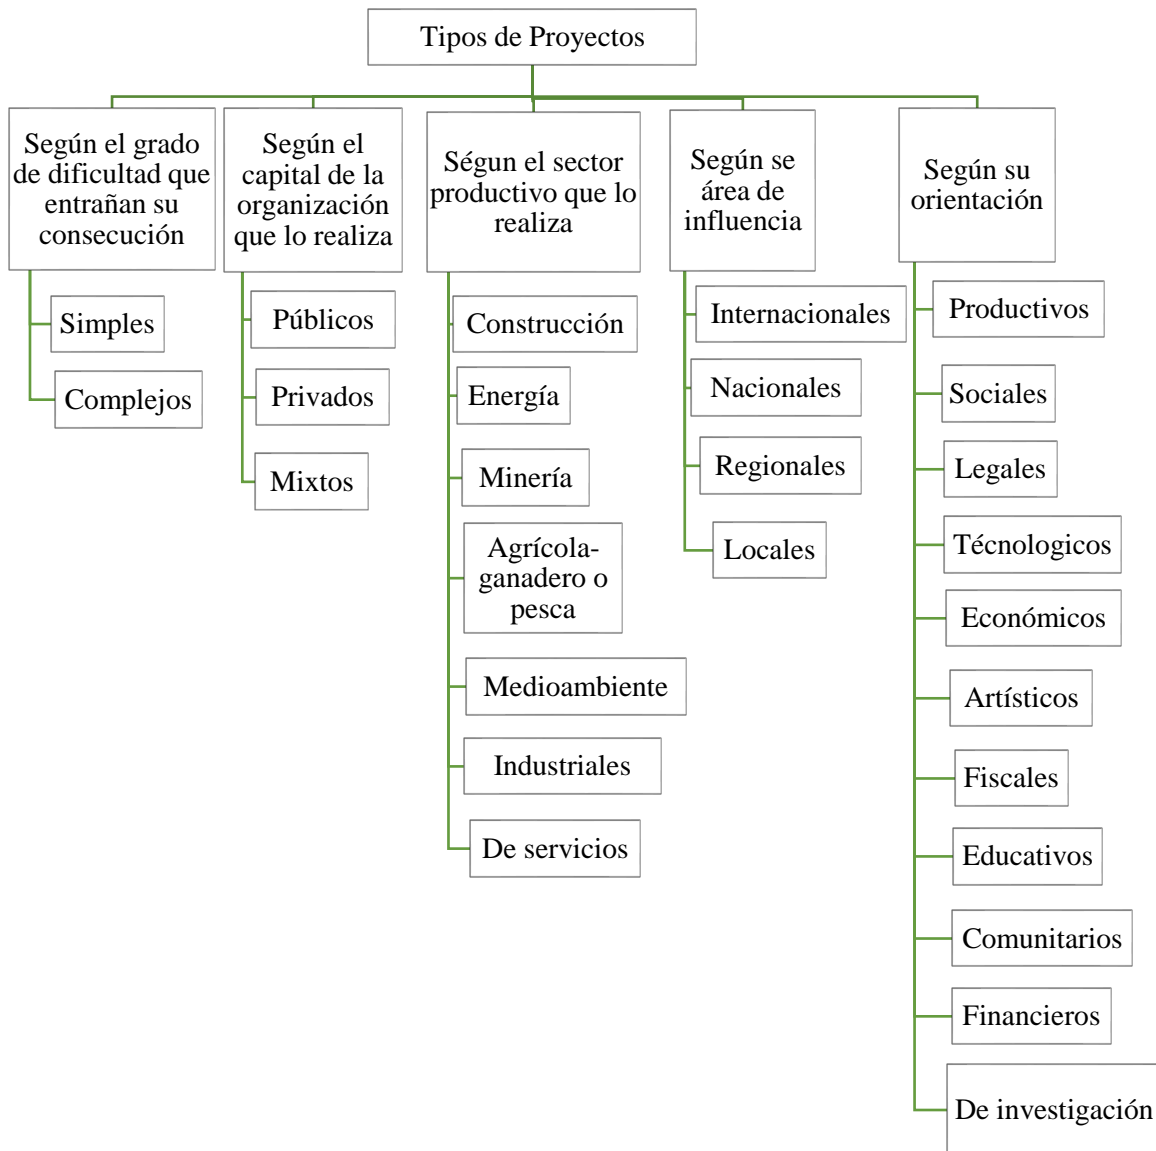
Tipos de Proyectos

Según el grado de dificultad que entrañan su consecución

Simples

Complejos

Según el capital de la organización que lo realiza

Públicos

Privados

Mixtos

Ségun el sector productivo que lo realiza

Construcción

Energía

Minería

Agrícola-ganadero o pesca

Medioambiente

Industriales

De servicios

Según se área de influencia

Internacionales

Nacionales

Regionales

Locales

Según su orientación

Productivos

Sociales

Legales

Técnologicos

Económicos

Artísticos

Fiscales

Educativos

Comunitarios

Financieros

De investigación